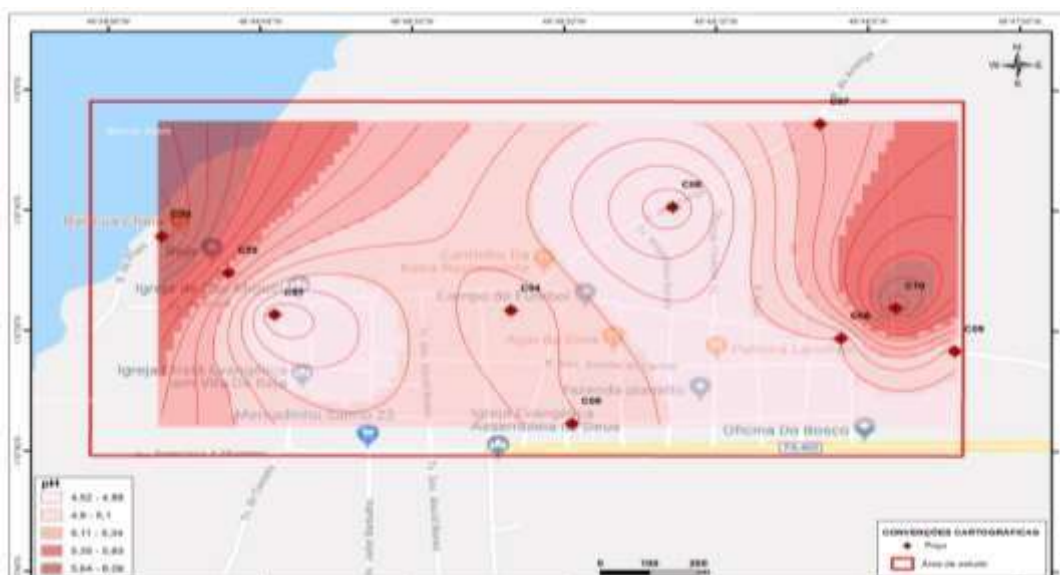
C07
C08
C03
C02
C01
C04
C10
C06
C09
C05

Igreja do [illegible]
Campo de Futebol
Igreja Evangélica Assembleia de Deus
Oficina Do Bosco
Mercadinho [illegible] 23
Igreja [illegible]
Padaria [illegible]
Farmácia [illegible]
Água da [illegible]

pH
4,52 - 4,88
4,9 - 5,1
5,11 - 5,34
5,35 - 5,63
5,64 - 6,06

CONVENÇÕES CARTOGRÁFICAS
Poço
Área de estudo

0 100 200